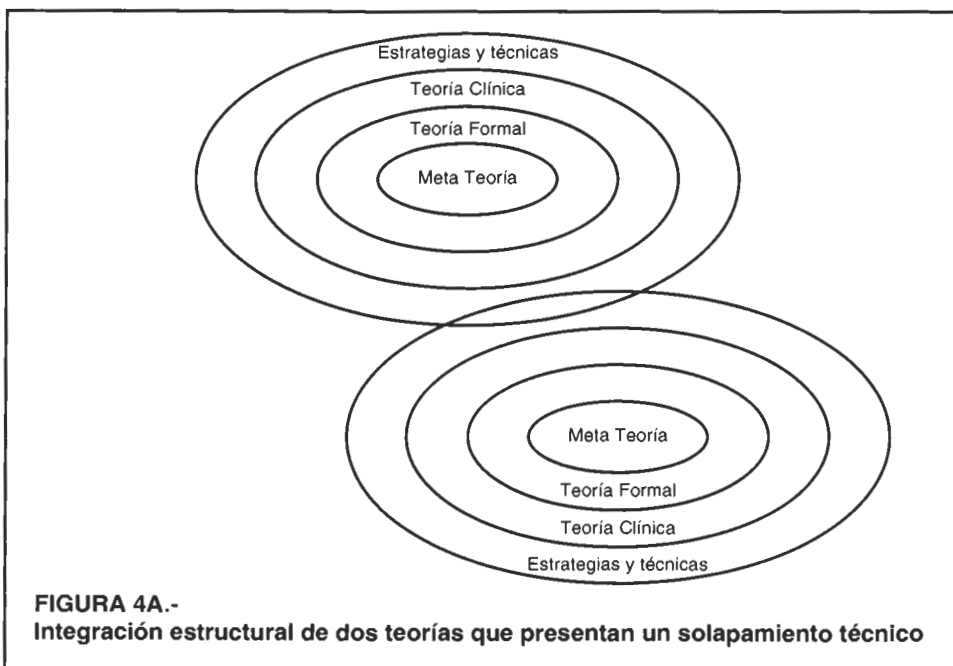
Estrategias y técnicas
Teoría Clínica
Teoría Formal
Meta Teoría

Meta Teoría
Teoría Formal
Teoría Clínica
Estrategias y técnicas

FIGURA 4A.-
Integración estructural de dos teorías que presentan un solapamiento técnico